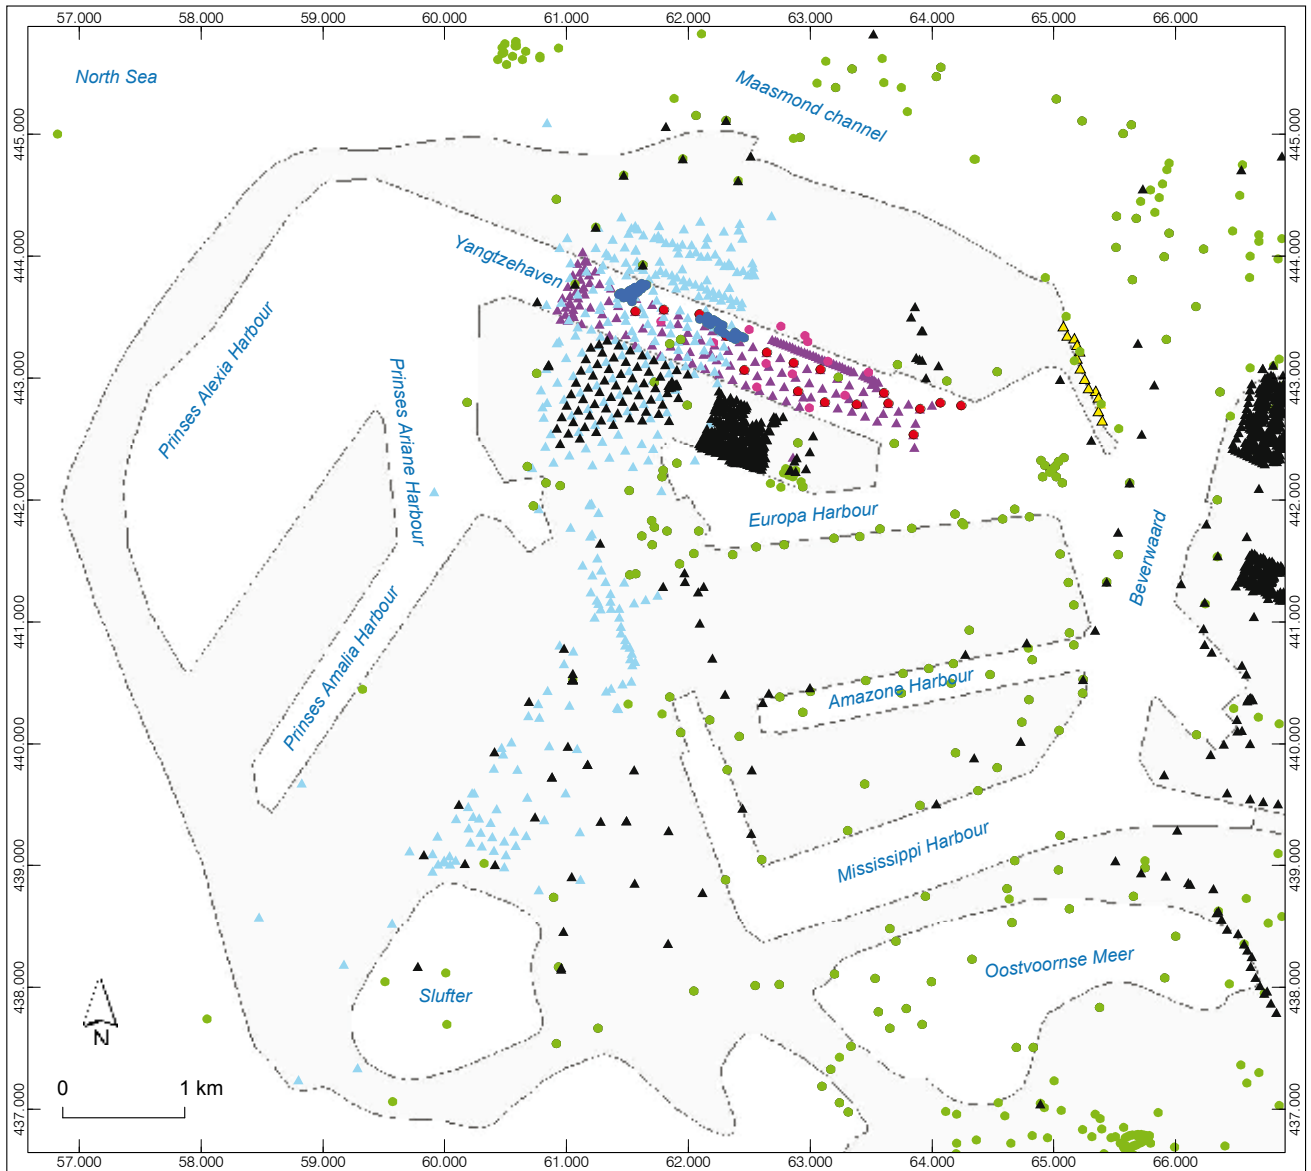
57.000 58.000 59.000 60.000 61.000 62.000 63.000 64.000 65.000 66.000

North Sea

Maasmond channel

Yangtzehaven

Prinses Alexia Harbour

Prinses Ariane Harbour

Europa Harbour

Beverwaard

Prinses Amalia Harbour

Amazone Harbour

Mississippi Harbour

Oostvoornse Meer

Slufter

N

0 1 km

445.000 444.000 443.000 442.000 441.000 440.000 439.000 438.000 437.000

445.000 444.000 443.000 442.000 441.000 440.000 439.000 438.000 437.000

57.000 58.000 59.000 60.000 61.000 62.000 63.000 64.000 65.000 66.000